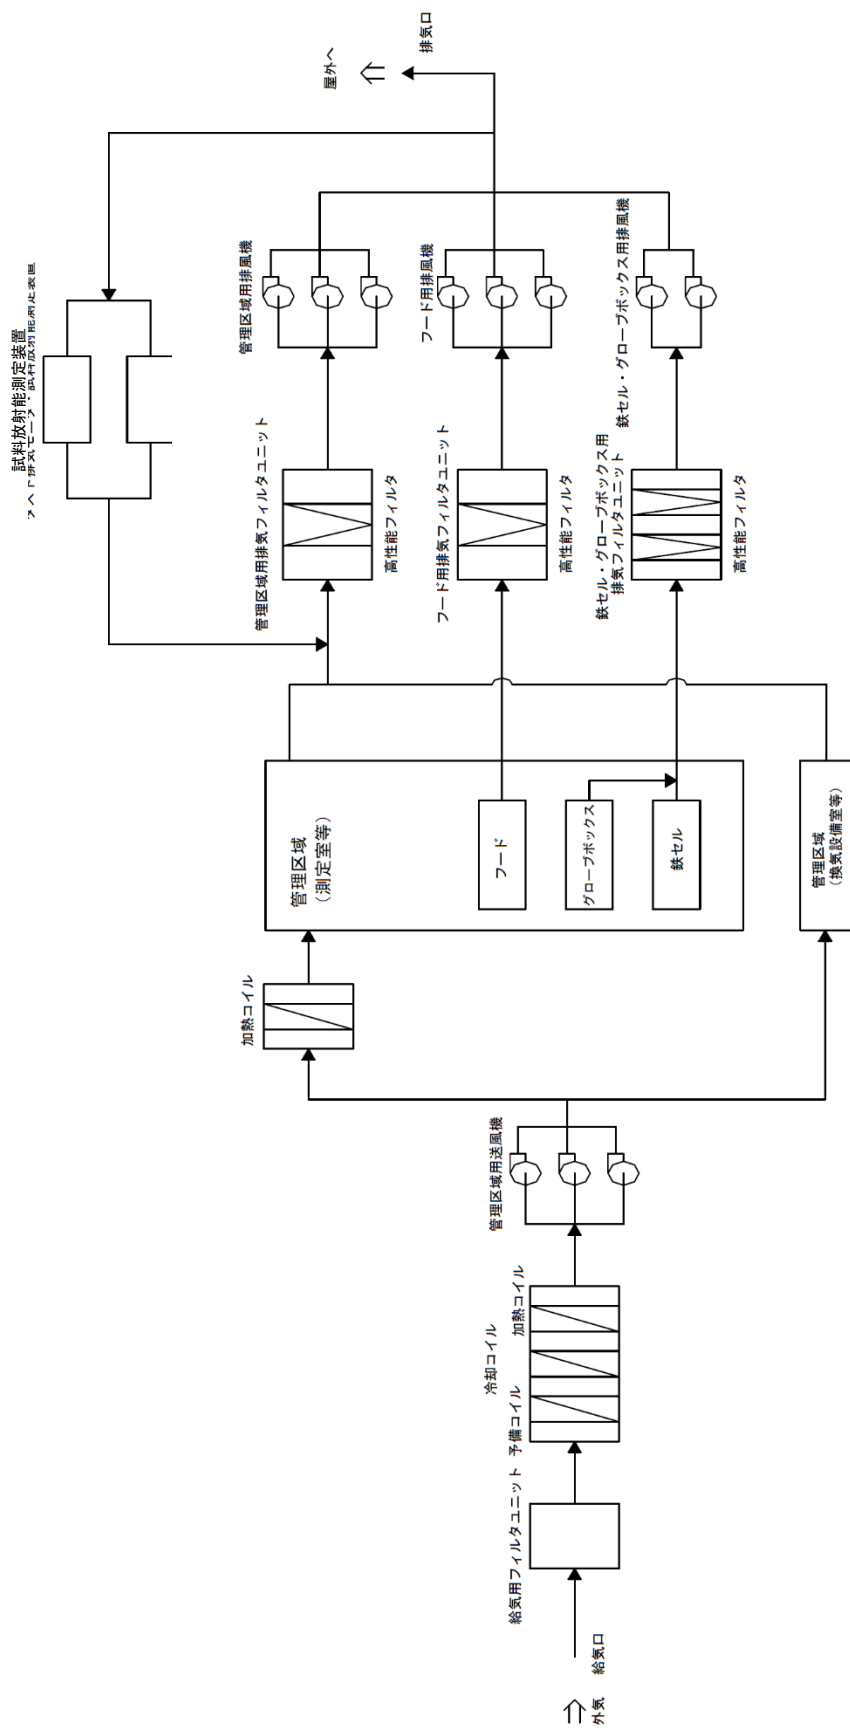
外気
給気口
給気用フィルタユニット
予備コイル
冷却コイル
加熱コイル
管理区域用送風機
加熱コイル
管理区域（測定室等）
フード
グローブボックス
鉄セル
管理区域（換気設備室等）
管理区域用排気フィルタユニット
高性能フィルタ
フード用排気フィルタユニット
高性能フィルタ
鉄セル・グローブボックス用排気フィルタユニット
高性能フィルタ
管理区域用排風機
フード用排風機
鉄セル・グローブボックス用排風機
試料放射能測定装置
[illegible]
排気口
屋外へ